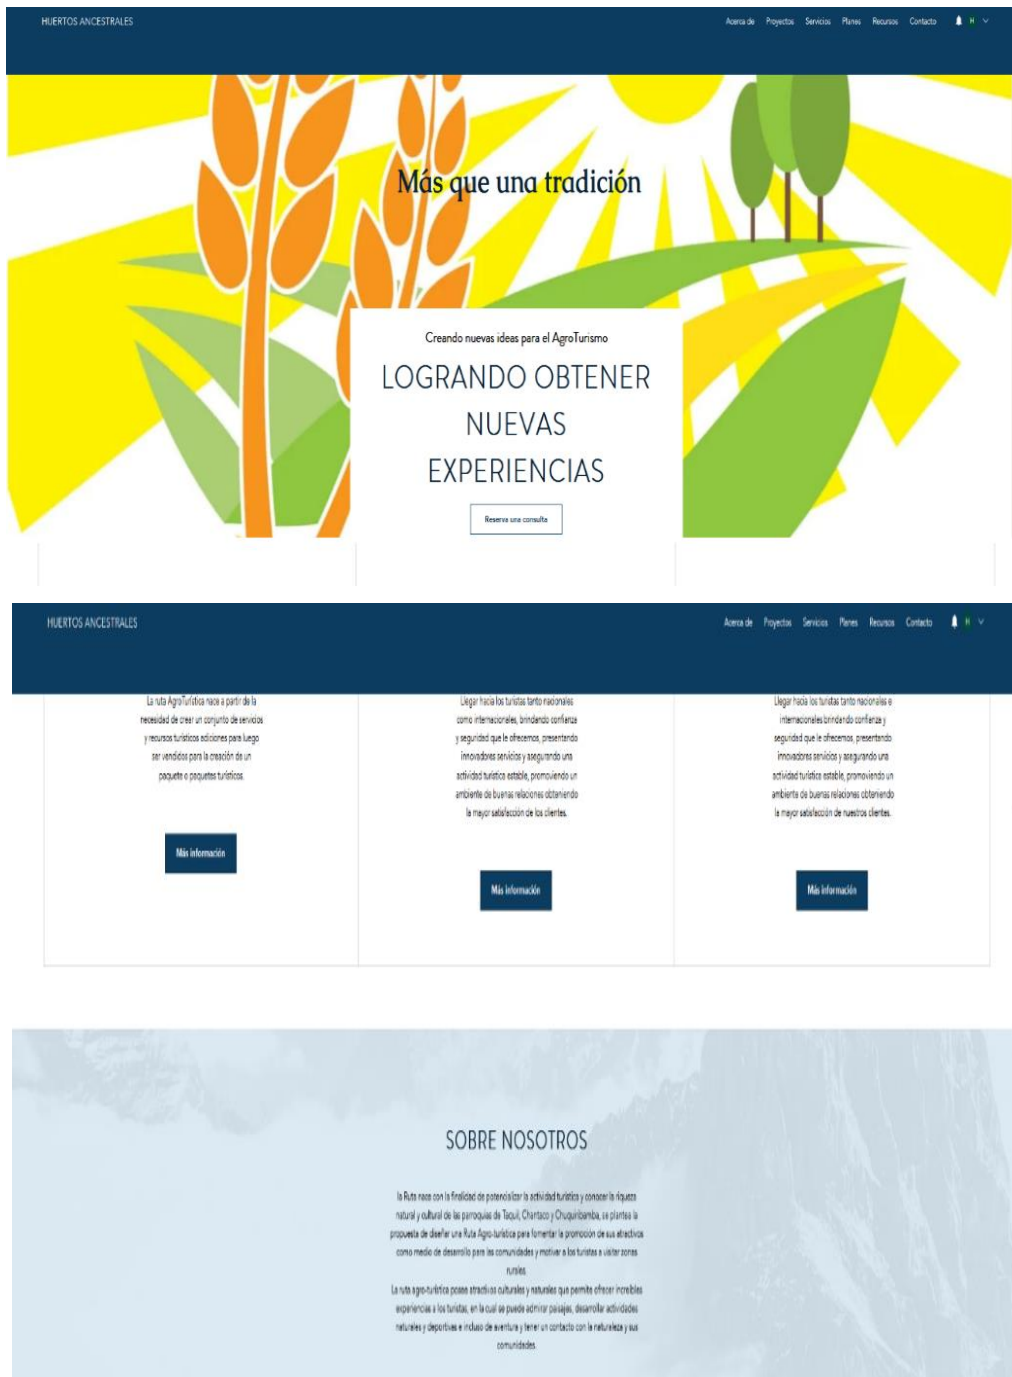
HUERTOS ANCESTRALES

Acerca de Proyectos Servicios Planes Recursos Contacto

Más que una tradición

Creando nuevas ideas para el AgroTurismo

LOGRANDO OBTENER NUEVAS EXPERIENCIAS

Reserva una consulta

HUERTOS ANCESTRALES

Acerca de Proyectos Servicios Planes Recursos Contacto

La ruta AgroTurística nace a partir de la necesidad de crear un conjunto de servicios y recursos turísticos adiciones para luego ser vendidos para la creación de un paquete o paquetes turísticos.

Más información

Llegar hacia los turistas tanto nacionales como internacionales, brindando confianza y seguridad que le ofrecemos, presentando innovadores servicios y asegurando una actividad turística estable, promoviendo un ambiente de buenas relaciones obteniendo la mayor satisfacción de los clientes.

Más información

Llegar hacia los turistas tanto nacionales e internacionales brindando confianza y seguridad que le ofrecemos, presentando innovadores servicios y asegurando una actividad turística estable, promoviendo un ambiente de buenas relaciones obteniendo la mayor satisfacción de nuestros clientes.

Más información

SOBRE NOSOTROS

la Ruta nace con la finalidad de potencializar la actividad turística y conocer la riqueza natural y cultural de las parroquias de Taquil, Chantaco y Chuquiribamba, se plantea la propuesta de diseñar una Ruta Agro-turística para fomentar la promoción de sus atractivos como medio de desarrollo para las comunidades y motivar a los turistas a visitar zonas rurales.
La ruta agro-turística posee atractivos culturales y naturales que permite ofrecer increíbles experiencias a los turistas, en la cual se puede admirar paisajes, desarrollar actividades naturales y deportivas e incluso de aventura y tener un contacto con la naturaleza y sus comunidades.